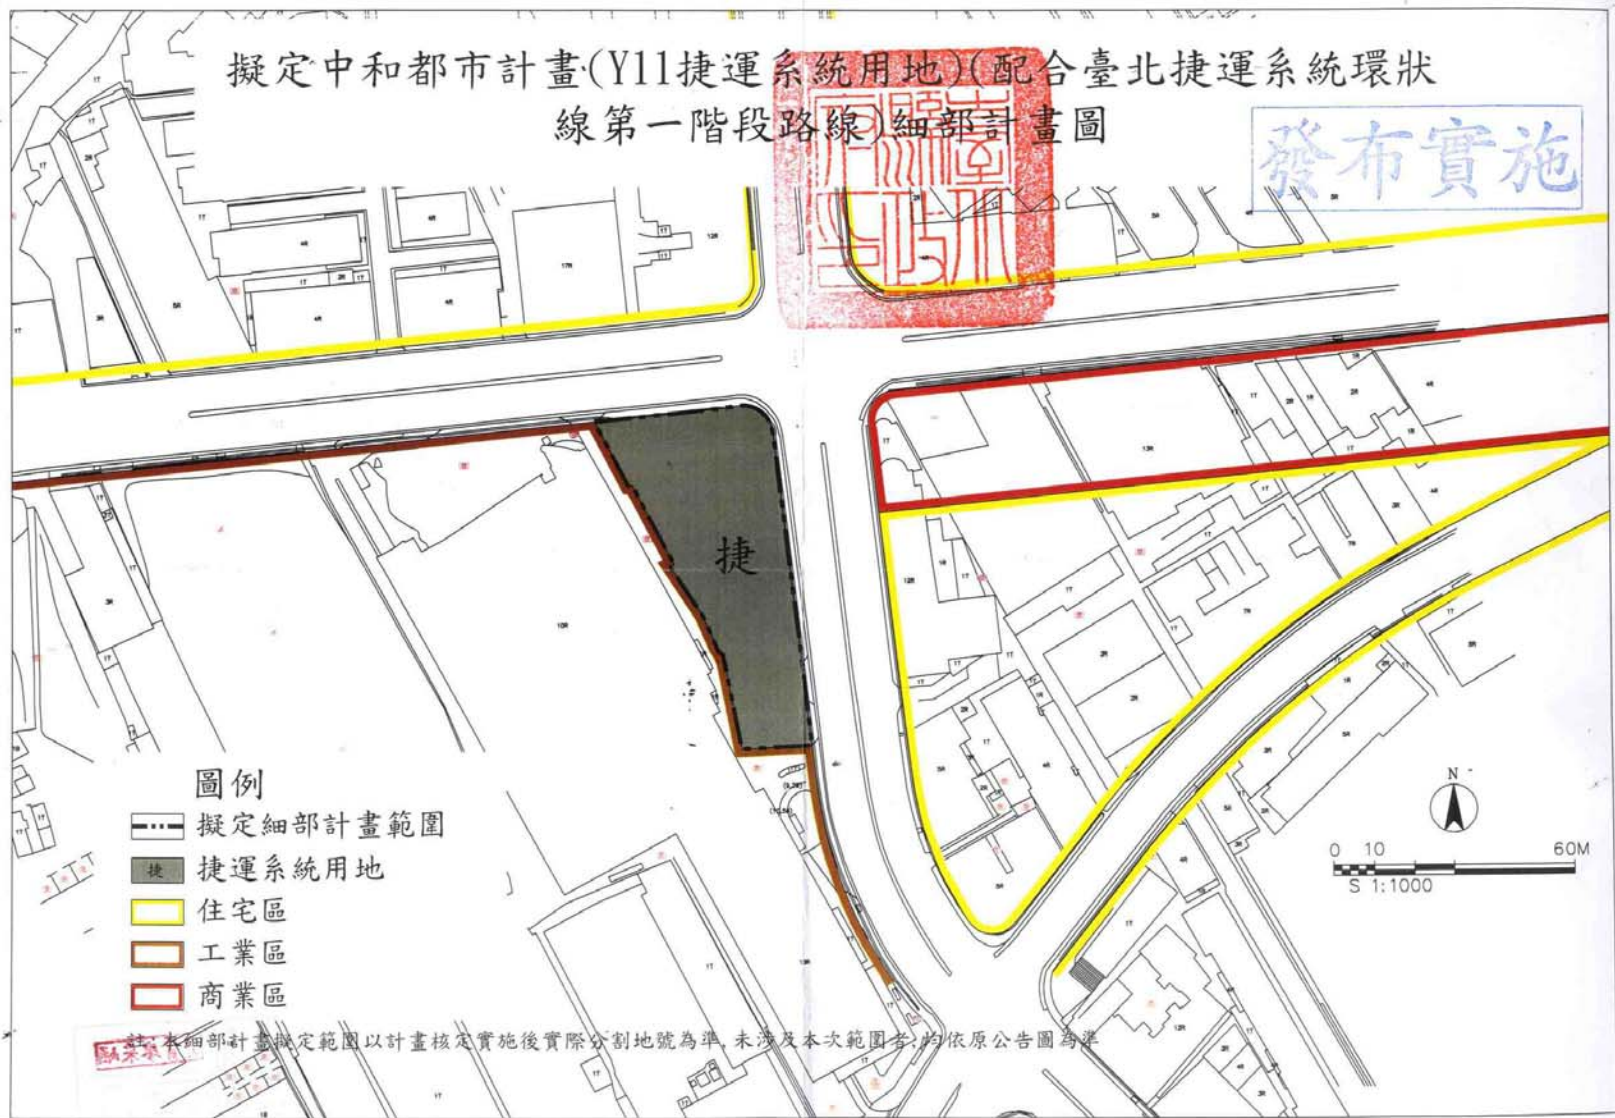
擬定中和都市計畫(Y11捷運系統用地)(配合臺北捷運系統環狀線第一階段路線)細部計畫圖

發布實施

捷

圖例
擬定細部計畫範圍
捷 捷運系統用地
住宅區
工業區
商業區

N

0 10 60M
S 1:1000

註:本細部計畫擬定範圍以計畫核定實施後實際分割地號為準,未涉及本次範圍者,均依原公告圖為準